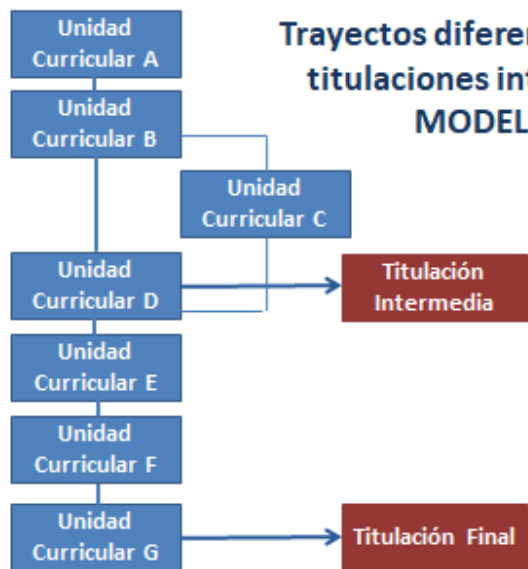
Trayectos diferen
titulaciones int
MODEL

Unidad Curricular A

Unidad Curricular B

Unidad Curricular C

Unidad Curricular D

Titulación Intermedia

Unidad Curricular E

Unidad Curricular F

Unidad Curricular G

Titulación Final